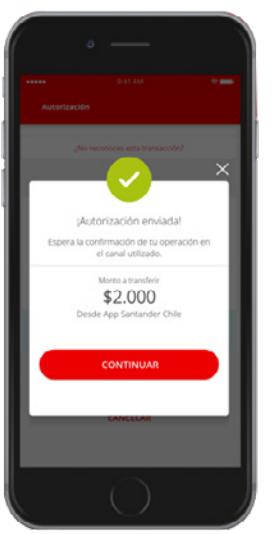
9:41 AM

Autorización

¿No reconoces esta transacción?

¡Autorización enviada!

Espera la confirmación de tu operación en el canal utilizado.

Monto a transferir

$2.000

Desde App Santander Chile

CONTINUAR

CANCELAR